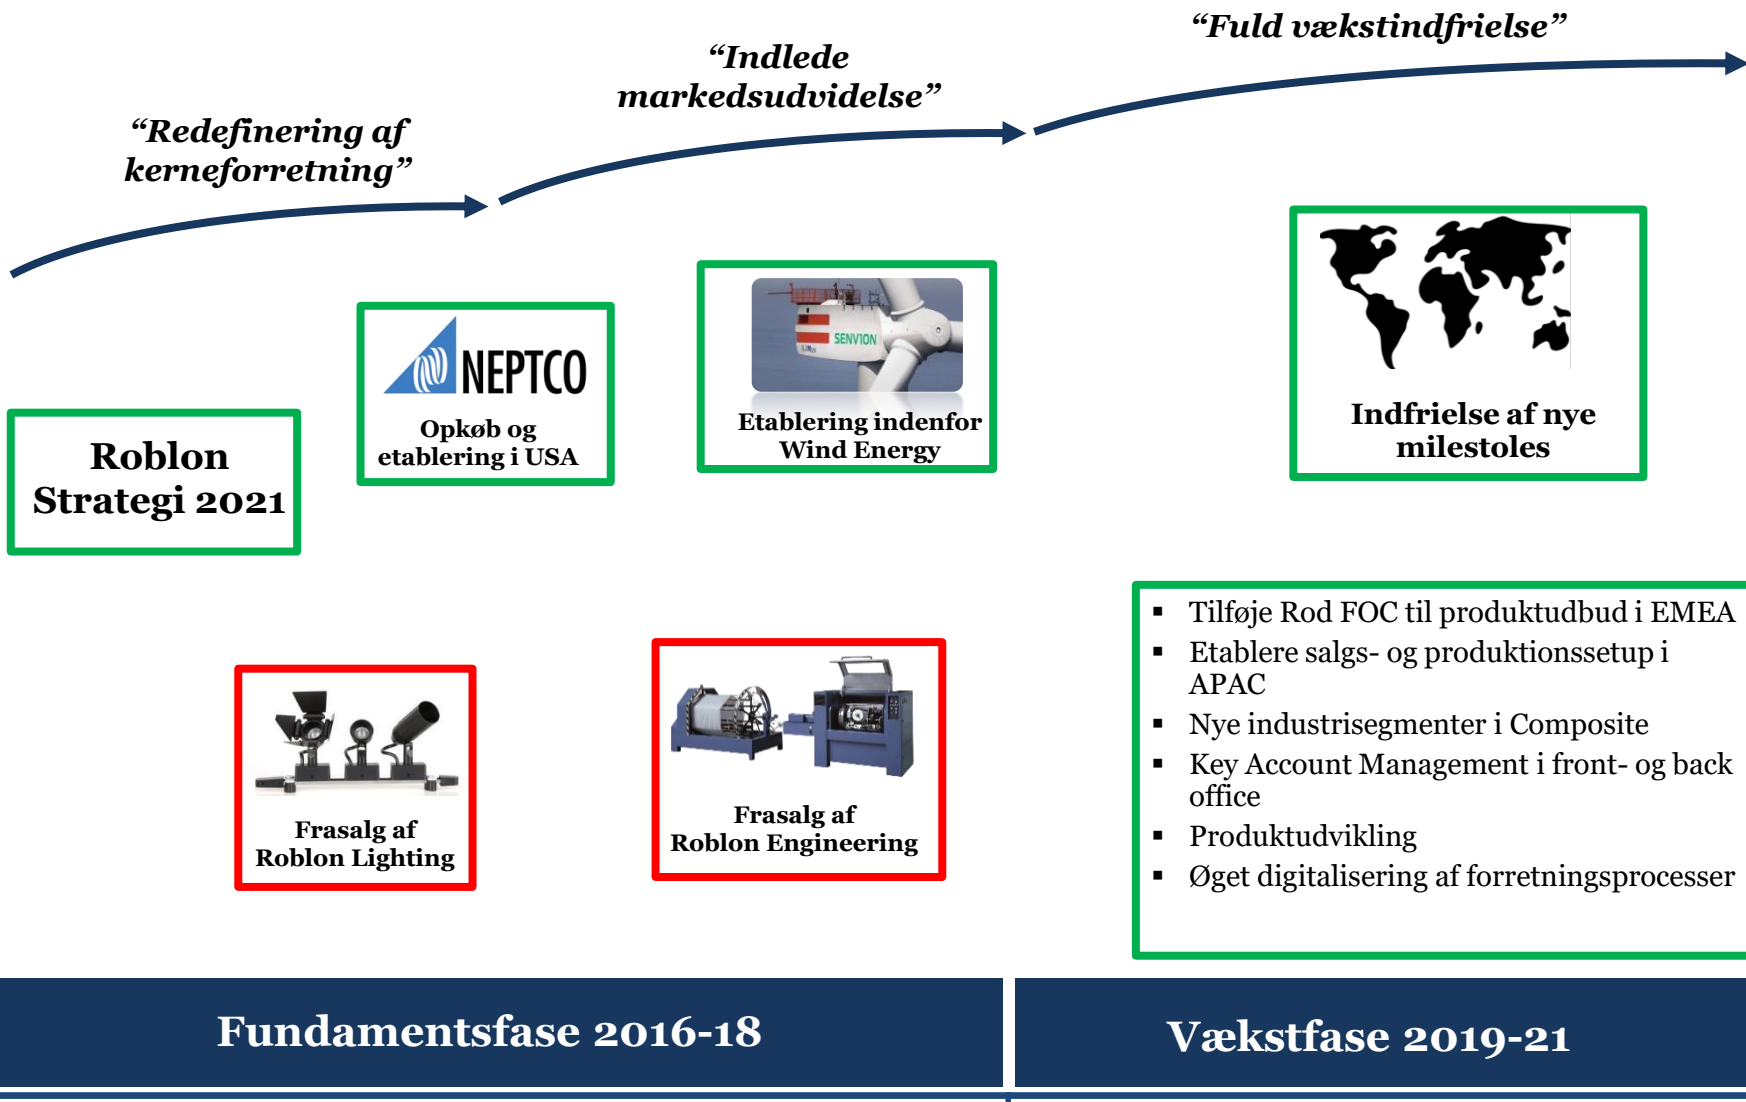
"Fuld vækstindfrielse"

"Indlede markedsudvidelse"

"Redefinering af kerneforretning"

Roblon Strategi 2021

NEPTCO

Opkøb og etablering i USA

SENVION

Etablering indenfor Wind Energy

Indfrielse af nye milestoles

Frasalg af Roblon Lighting

Frasalg af Roblon Engineering

- Tilføje Rod FOC til produktudbud i EMEA
- Etablere salgs- og produktionssetup i APAC
- Nye industrisegmenter i Composite
- Key Account Management i front- og back office
- Produktudvikling
- Øget digitalisering af forretningsprocesser

Fundamentsfase 2016-18

Vækstfase 2019-21